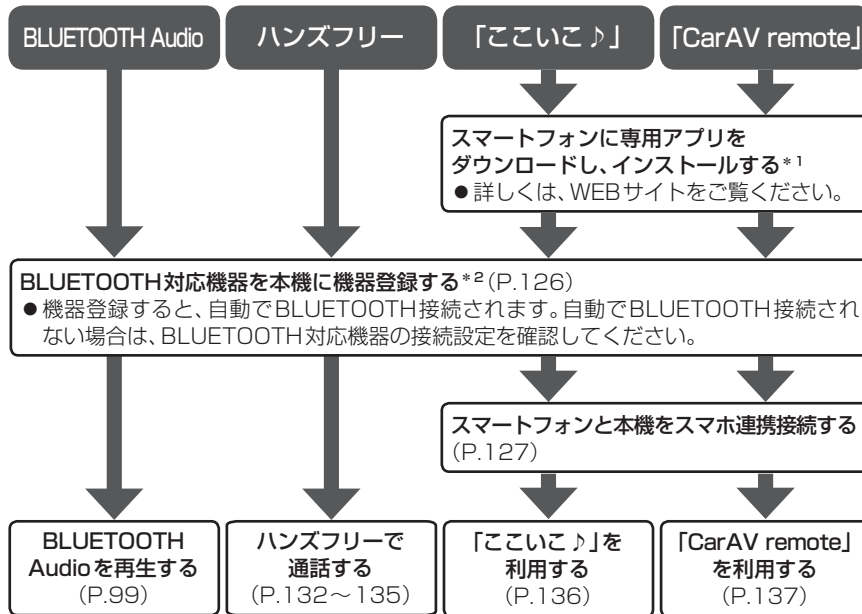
BLUETOOTH Audio

ハンズフリー

「ここいこ♪」

「CarAV remote」

スマートフォンに専用アプリをダウンロードし、インストールする$^{*1}$
●詳しくは、WEBサイトをご覧ください。

BLUETOOTH対応機器を本機に機器登録する$^{*2}$(P.126)
●機器登録すると、自動でBLUETOOTH接続されます。自動でBLUETOOTH接続されない場合は、BLUETOOTH対応機器の接続設定を確認してください。

スマートフォンと本機をスマホ連携接続する(P.127)

BLUETOOTH Audioを再生する (P.99)

ハンズフリーで通話する (P.132〜135)

「ここいこ♪」を利用する (P.136)

「CarAV remote」を利用する (P.137)